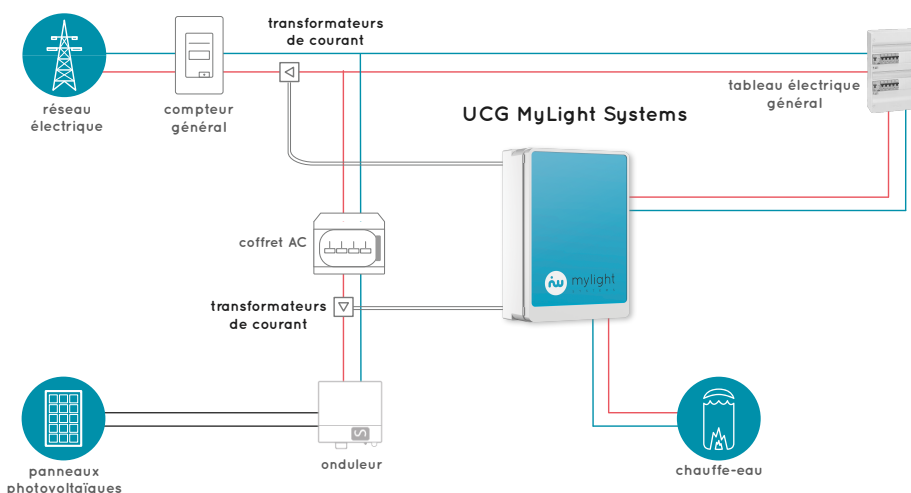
transformateurs de courant

réseau électrique

compteur général

tableau électrique général

UCG MyLight Systems

coffret AC

transformateurs de courant

mylight

panneaux photovoltaïques

onduleur

chauffe-eau